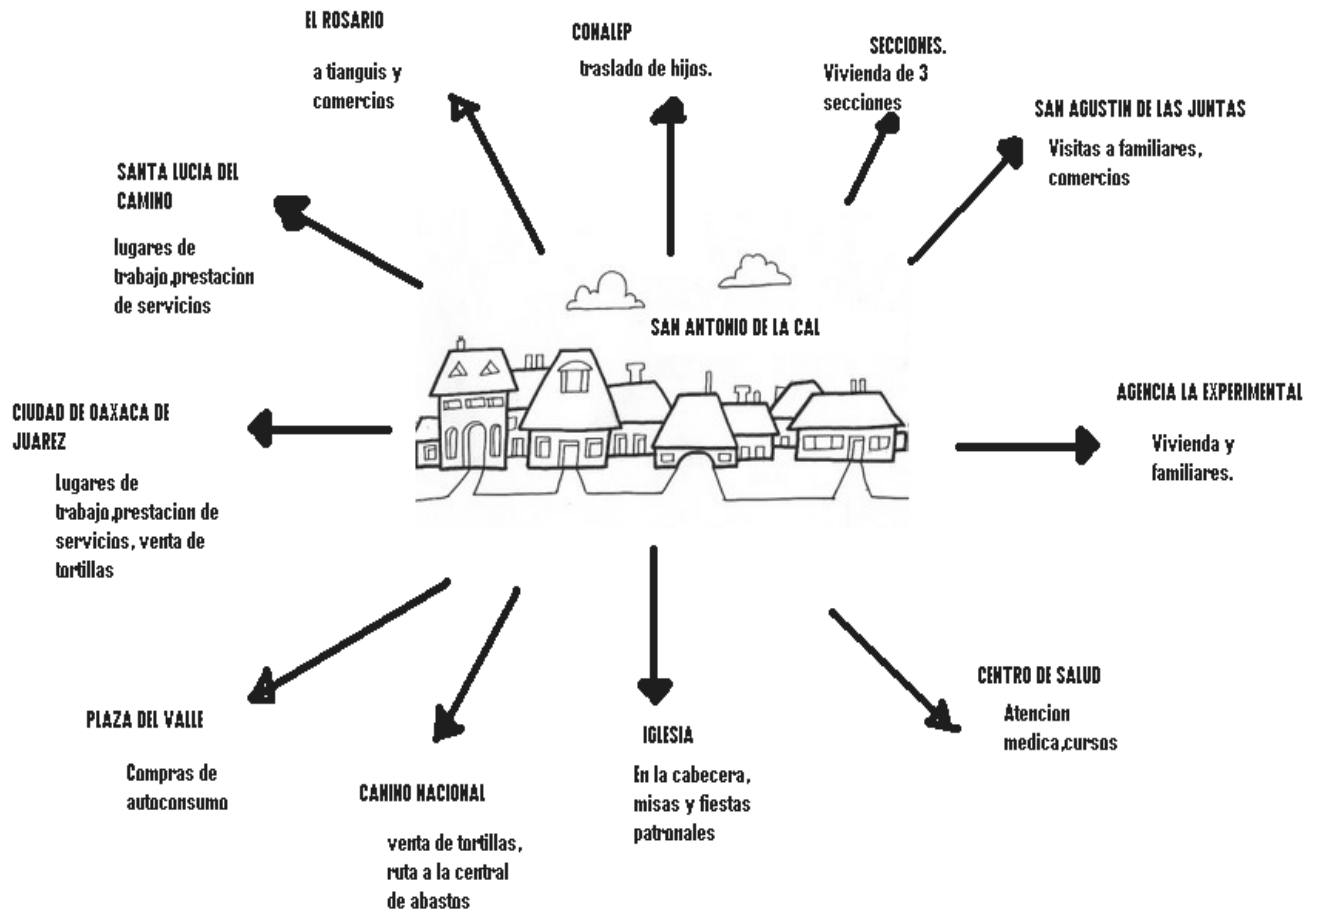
EL ROSARIO

a tianguis y comercios

CONALEP

traslado de hijos.

SECCIONES.

Vivienda de 3 secciones

SAN AGUSTIN DE LAS JUNTAS

Visitas a familiares, comercios

SANTA LUCIA DEL CAMINO

lugares de trabajo,prestacion de servicios

SAN ANTONIO DE LA CAL

CIUDAD DE OAXACA DE JUAREZ

Lugares de trabajo,prestacion de servicios, venta de tortillas

AGENCIA LA EXPERIMENTAL

Vivienda y familiares.

PLAZA DEL VALLE

Compras de autoconsumo

CAMINO NACIONAL

venta de tortillas, ruta a la central de abastos

IGLESIA

En la cabecera, misas y fiestas patronales

CENTRO DE SALUD

Atencion medica,cursos